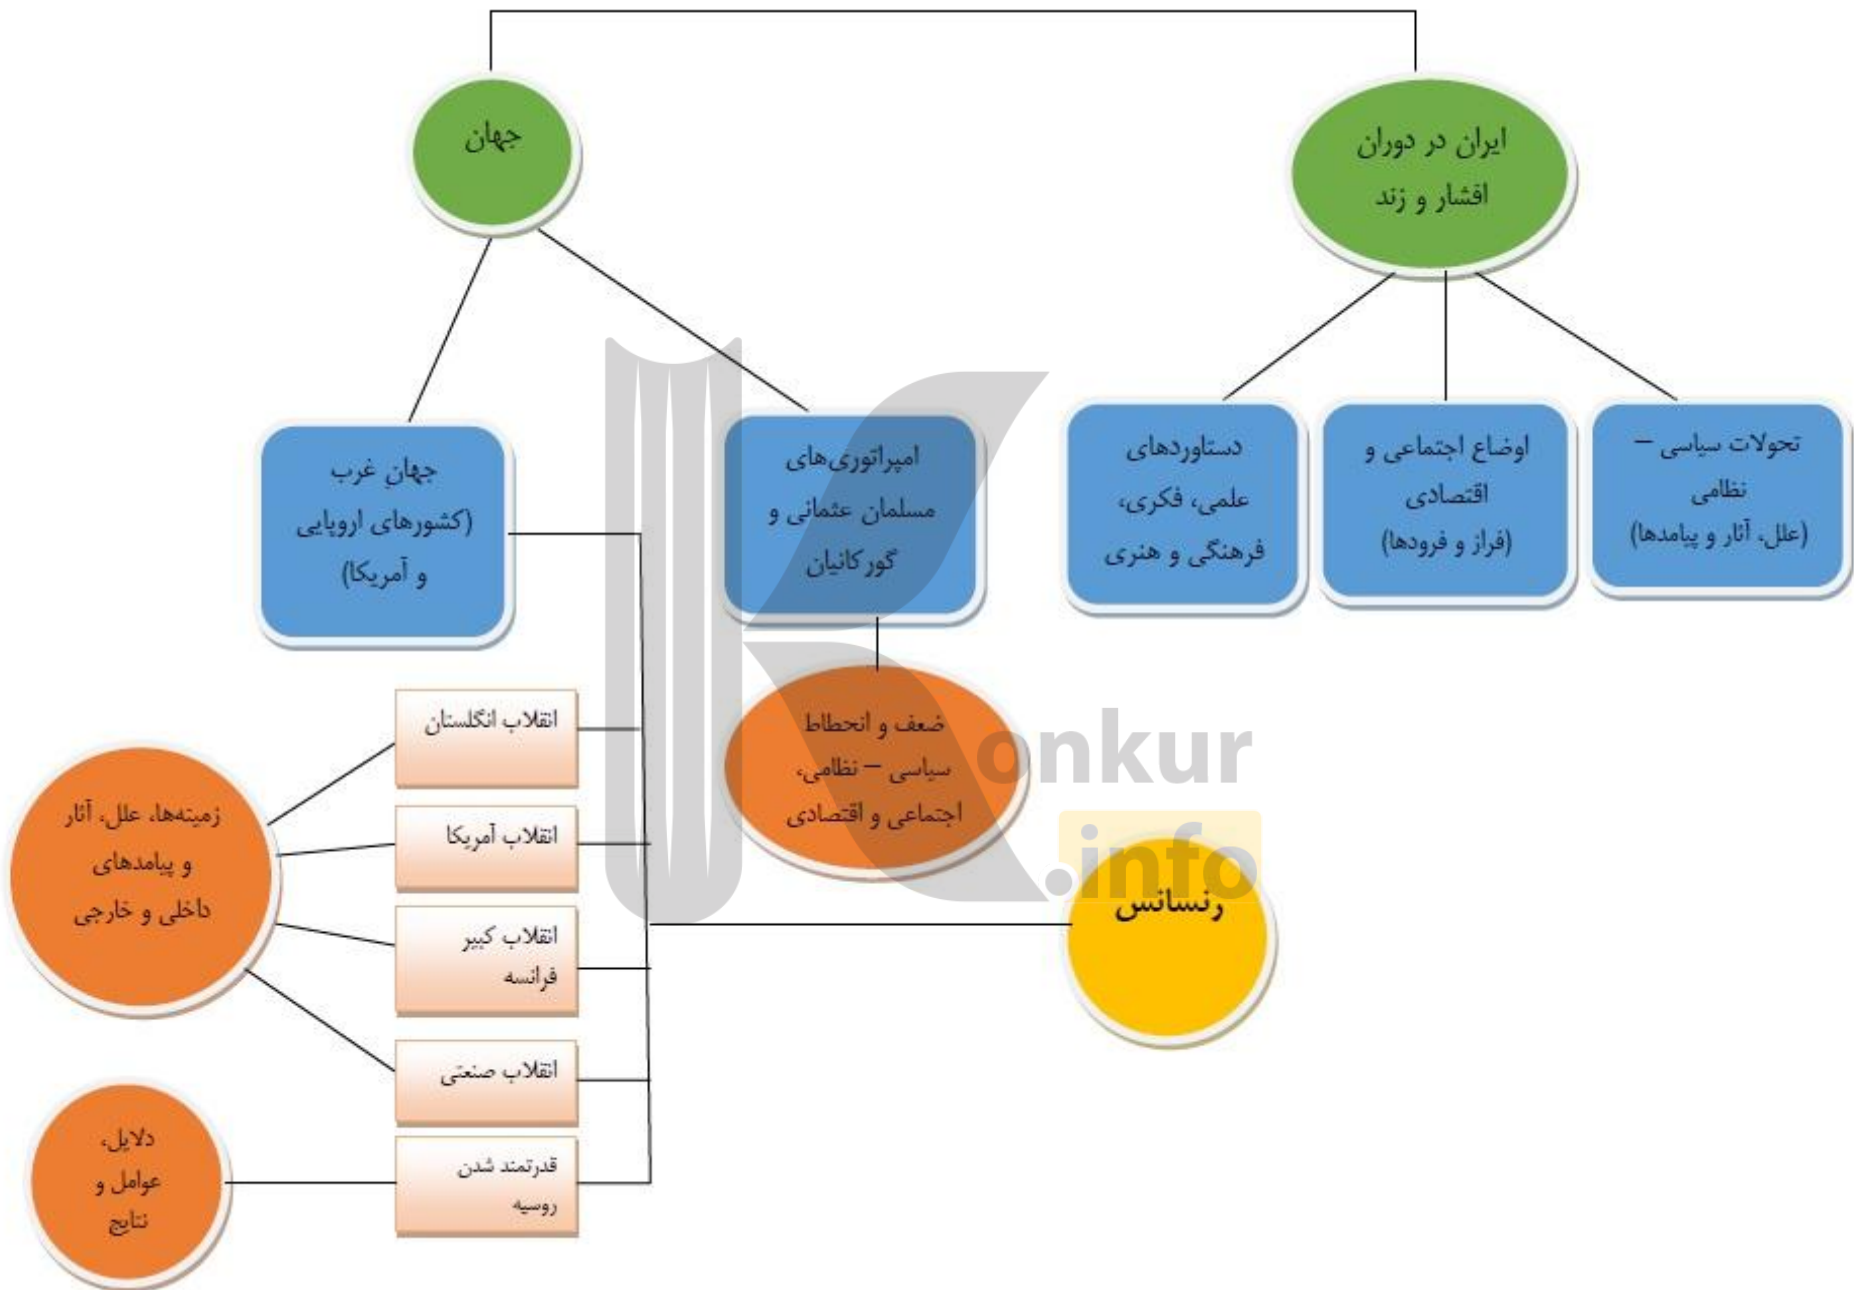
ایران در دوران افشار و زند

جهان

تحولات سیاسی – نظامی (علل، آثار و پیامدها)

اوضاع اجتماعی و اقتصادی (فراز و فرودها)

دستاوردهای علمی، فکری، فرهنگی و هنری

امپراتوری‌های مسلمان عثمانی و گورکانیان

جهان غرب (کشورهای اروپایی و آمریکا)

ضعف و انحطاط سیاسی – نظامی، اجتماعی و اقتصادی

Konkur .info

انقلاب انگلستان

انقلاب آمریکا

انقلاب کبیر فرانسه

انقلاب صنعتی

قدرتمند شدن روسیه

زمینه‌ها، علل، آثار و پیامدهای داخلی و خارجی

دلایل، عوامل و نتایج

رنسانس